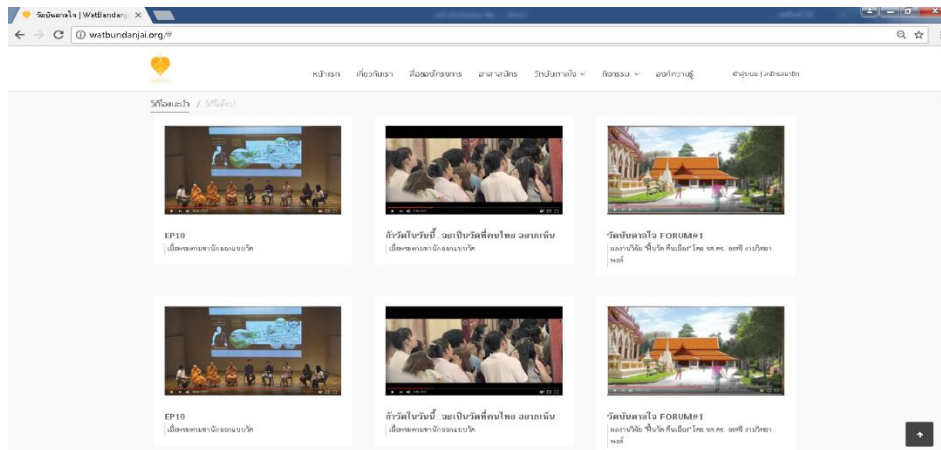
วัดบันดาลใจ | WatBandanj ×

watbundanjai.org/#

หน้าแรก เกี่ยวกับเรา สื่อผลิตภัณฑ์ อาสาสมัคร วัดบันดาลใจ ∨ กิจกรรม ∨ องค์ความรู้ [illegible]

วิดีโอแนะนำ / วิดีโอใหม่

EP10
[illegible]

ถ้าวัดในวันนี้...จะเป็นวัดที่คนไทย อยากเห็น
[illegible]

วัดบันดาลใจ FORUM#1
ผลงานวิจัย "ฟื้นวัด ฟื้นเมือง" โดย รศ.ดร. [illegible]

EP10
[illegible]

ถ้าวัดในวันนี้...จะเป็นวัดที่คนไทย อยากเห็น
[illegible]

วัดบันดาลใจ FORUM#1
ผลงานวิจัย "ฟื้นวัด ฟื้นเมือง" โดย รศ.ดร. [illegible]